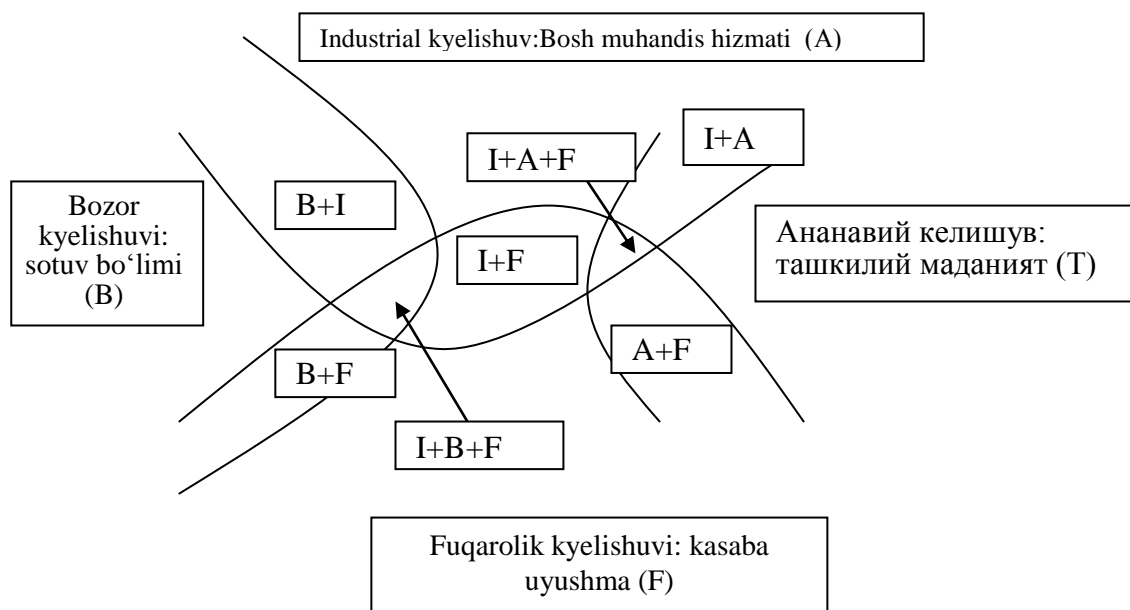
Industrial kyelishuv:Bosh muhandis hizmati (A)

I+A+F

I+A

Bozor kyelishuvi: sotuv bo‘limi (B)

B+I

I+F

Ананавий келишув: ташкилий маданият (T)

A+F

B+F

I+B+F

Fuqarolik kyelishuvi: kasaba uyushma (F)